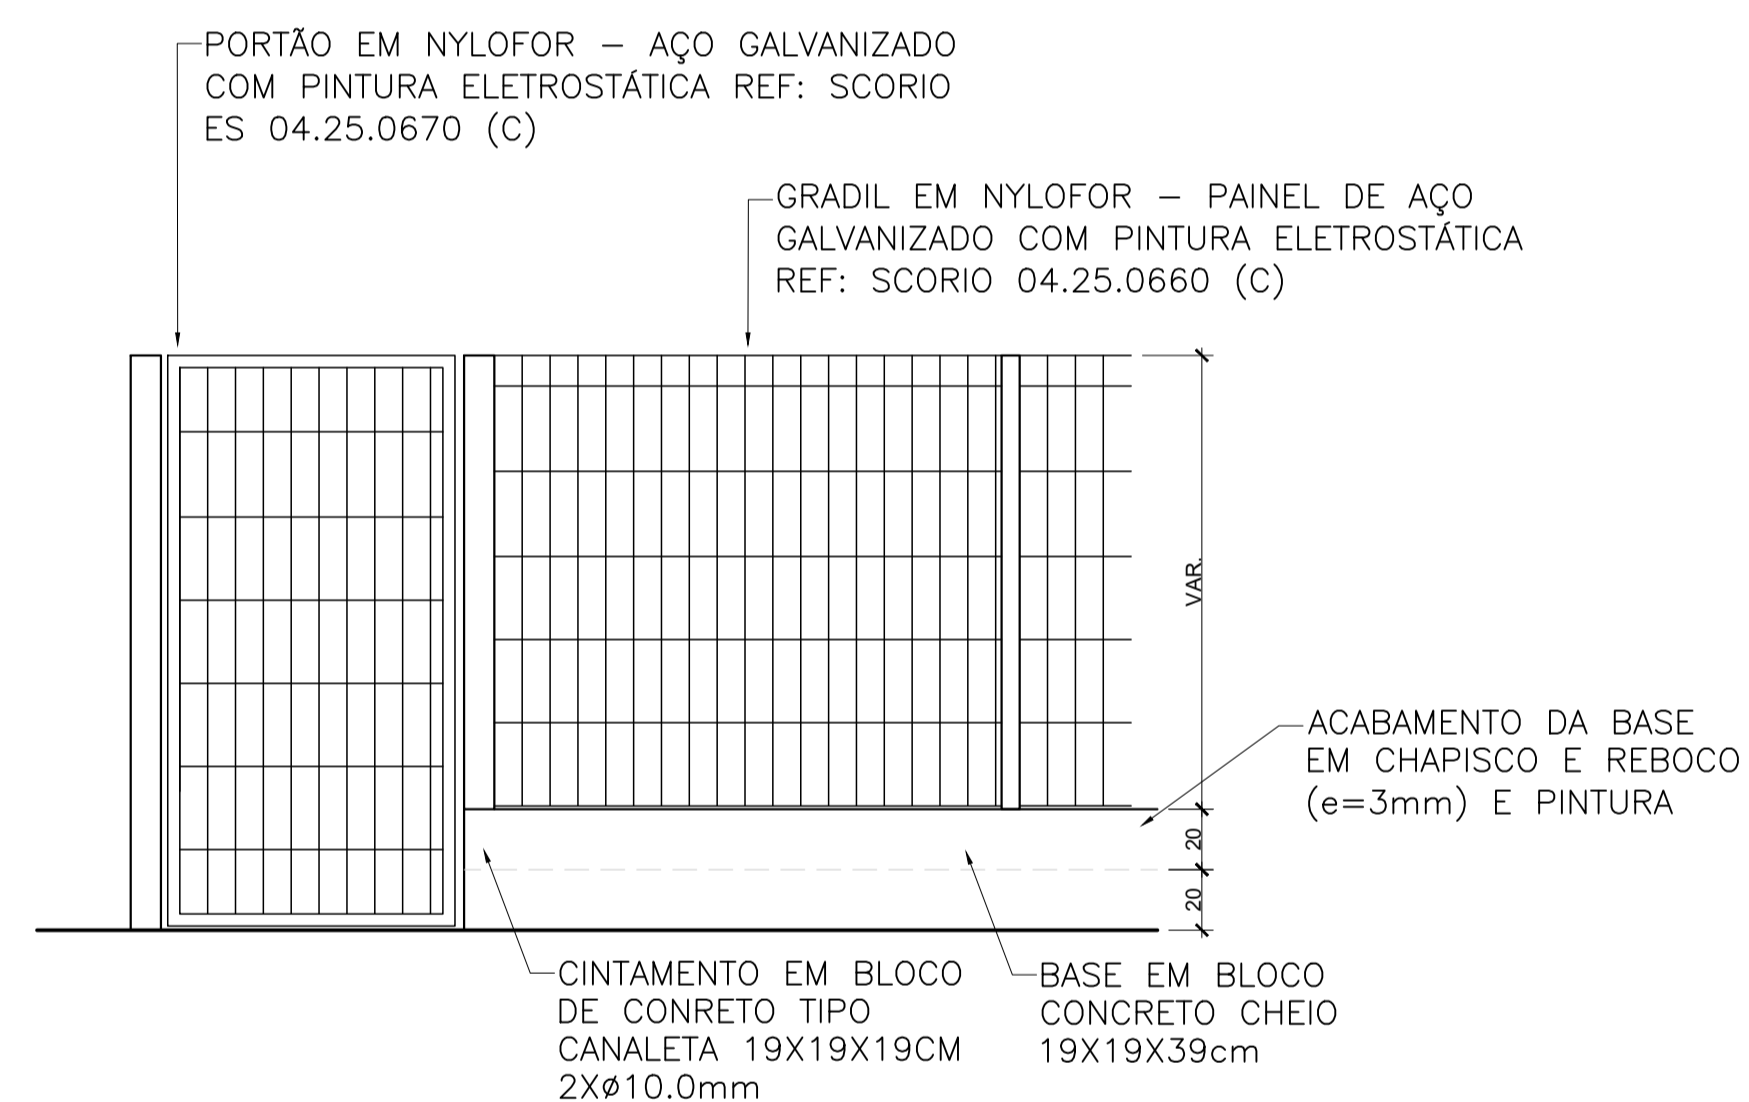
PORTÃO EM NYLOFOR – AÇO GALVANIZADO COM PINTURA ELETROSTÁTICA REF: SCORIO ES 04.25.0670 (C)

GRADIL EM NYLOFOR – PAINEL DE AÇO GALVANIZADO COM PINTURA ELETROSTÁTICA REF: SCORIO 04.25.0660 (C)

VAR.

ACABAMENTO DA BASE EM CHAPISCO E REBOCO (e=3mm) E PINTURA

20

20

CINTAMENTO EM BLOCO DE CONRETO TIPO CANALETA 19X19X19CM 2XØ10.0mm

BASE EM BLOCO CONCRETO CHEIO 19X19X39cm